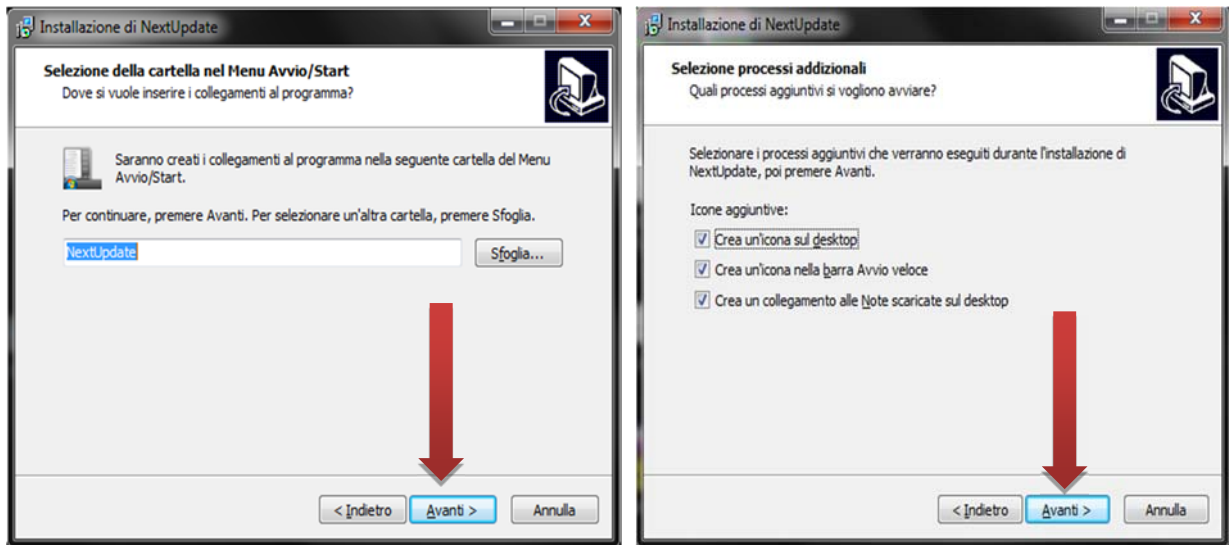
Installazione di NextUpdate

Selezione della cartella nel Menu Avvio/Start
Dove si vuole inserire i collegamenti al programma?

Saranno creati i collegamenti al programma nella seguente cartella del Menu Avvio/Start.

Per continuare, premere Avanti. Per selezionare un'altra cartella, premere Sfoglia.

NextUpdate

Sfoglia...

< Indietro | Avanti > | Annulla

Installazione di NextUpdate

Selezione processi addizionali
Quali processi aggiuntivi si vogliono avviare?

Selezionare i processi aggiuntivi che verranno eseguiti durante l'installazione di NextUpdate, poi premere Avanti.

Icone aggiuntive:

Crea un'icona sul desktop

Crea un'icona nella barra Avvio veloce

Crea un collegamento alle Note scaricate sul desktop

< Indietro | Avanti > | Annulla